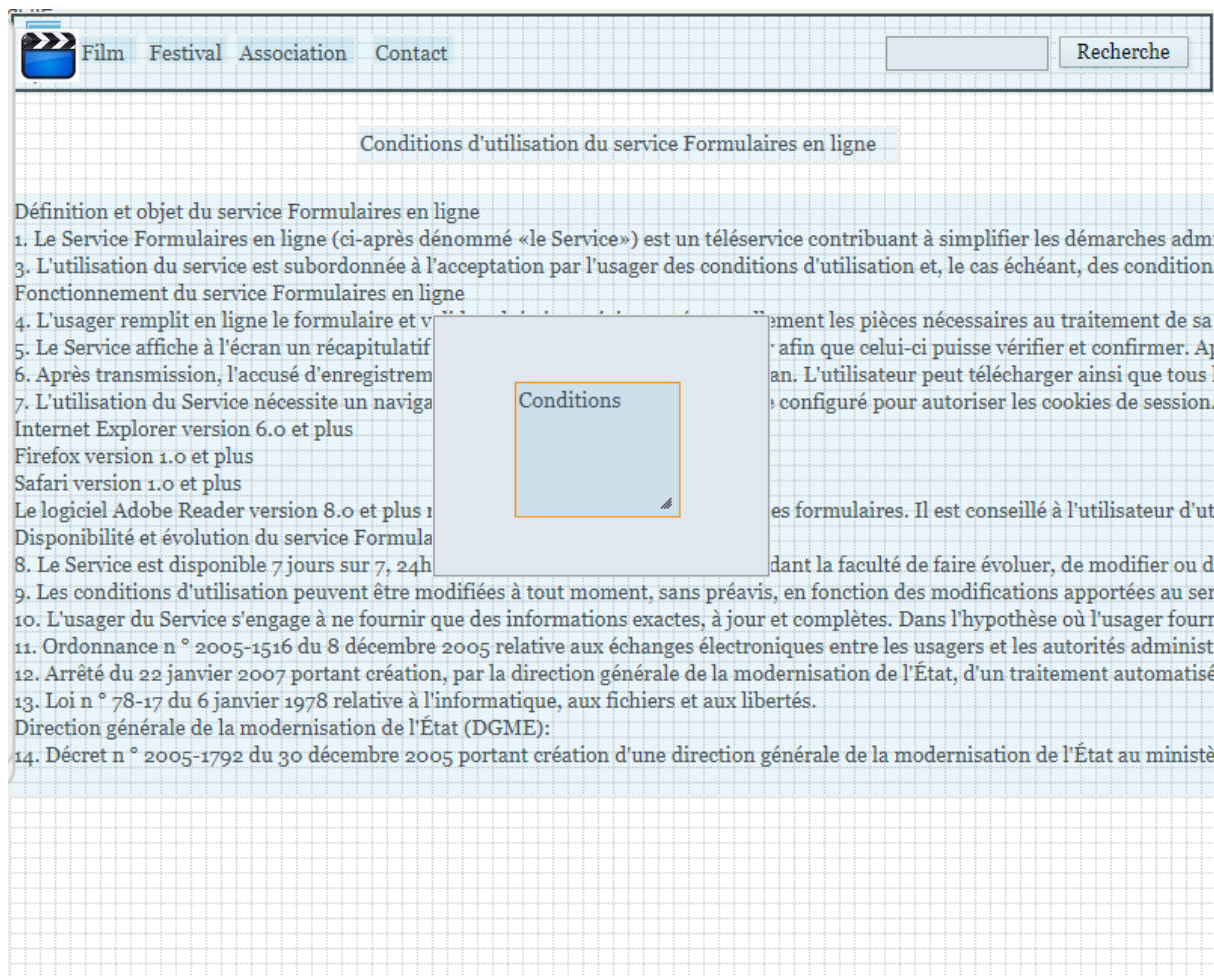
Film Festival Association Contact

Recherche

Conditions d'utilisation du service Formulaires en ligne

Définition et objet du service Formulaires en ligne
1. Le Service Formulaires en ligne (ci-après dénommé «le Service») est un téléservice contribuant à simplifier les démarches adm
3. L'utilisation du service est subordonnée à l'acceptation par l'usager des conditions d'utilisation et, le cas échéant, des condition
Fonctionnement du service Formulaires en ligne
4. L'usager remplit en ligne le formulaire et v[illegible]lement les pièces nécessaires au traitement de sa
5. Le Service affiche à l'écran un récapitulatif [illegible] afin que celui-ci puisse vérifier et confirmer. Ap
6. Après transmission, l'accusé d'enregistrem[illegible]an. L'utilisateur peut télécharger ainsi que tous l
7. L'utilisation du Service nécessite un naviga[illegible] configuré pour autoriser les cookies de session.
Internet Explorer version 6.0 et plus
Firefox version 1.0 et plus
Safari version 1.0 et plus
Le logiciel Adobe Reader version 8.0 et plus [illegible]es formulaires. Il est conseillé à l'utilisateur d'ut
Disponibilité et évolution du service Formula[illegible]
8. Le Service est disponible 7 jours sur 7, 24h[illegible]dant la faculté de faire évoluer, de modifier ou d
9. Les conditions d'utilisation peuvent être modifiées à tout moment, sans préavis, en fonction des modifications apportées au ser
10. L'usager du Service s'engage à ne fournir que des informations exactes, à jour et complètes. Dans l'hypothèse où l'usager fourn
11. Ordonnance n ° 2005-1516 du 8 décembre 2005 relative aux échanges électroniques entre les usagers et les autorités administ
12. Arrêté du 22 janvier 2007 portant création, par la direction générale de la modernisation de l'État, d'un traitement automatisé
13. Loi n ° 78-17 du 6 janvier 1978 relative à l'informatique, aux fichiers et aux libertés.
Direction générale de la modernisation de l'État (DGME):
14. Décret n ° 2005-1792 du 30 décembre 2005 portant création d'une direction générale de la modernisation de l'État au ministè

Conditions